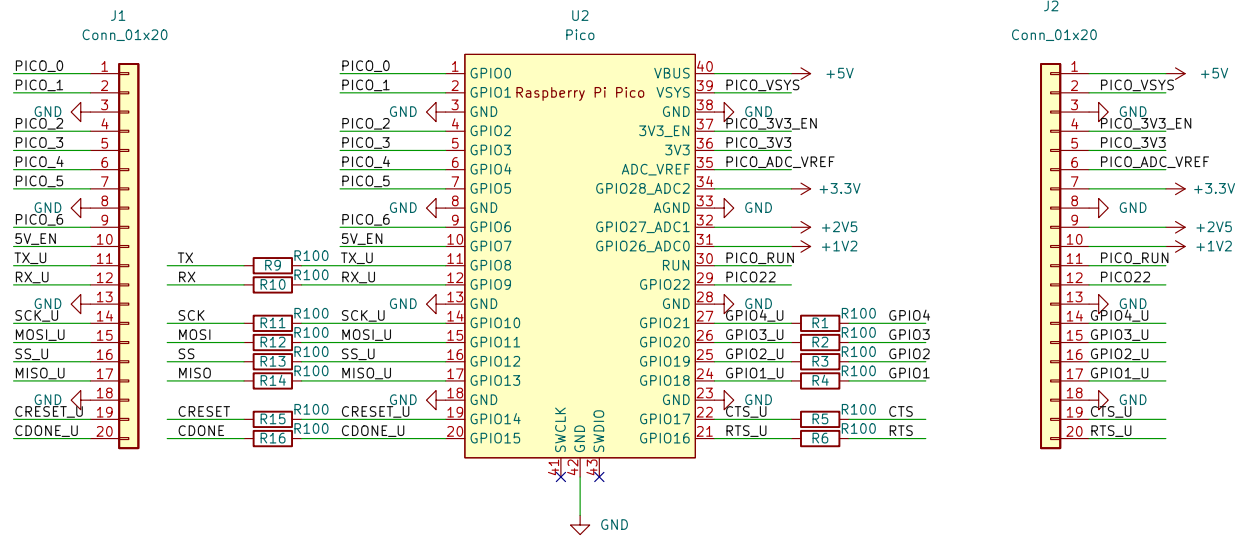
J1
Conn_01x20

PICO_0 1
PICO_1 2
GND 3
PICO_2 4
PICO_3 5
PICO_4 6
PICO_5 7
GND 8
PICO_6 9
5V_EN 10
TX_U 11
RX_U 12
GND 13
SCK_U 14
MOSI_U 15
SS_U 16
MISO_U 17
GND 18
CRESET_U 19
CDONE_U 20

TX R9 R100
RX R10 R100
SCK R11 R100
MOSI R12 R100
SS R13 R100
MISO R14 R100
CRESET R15 R100
CDONE R16 R100

U2
Pico
Raspberry Pi Pico

PICO_0 1 GPIO0
PICO_1 2 GPIO1
GND 3 GND
PICO_2 4 GPIO2
PICO_3 5 GPIO3
PICO_4 6 GPIO4
PICO_5 7 GPIO5
GND 8 GND
PICO_6 9 GPIO6
5V_EN 10 GPIO7
TX_U 11 GPIO8
RX_U 12 GPIO9
GND 13 GND
SCK_U 14 GPIO10
MOSI_U 15 GPIO11
SS_U 16 GPIO12
MISO_U 17 GPIO13
GND 18 GND
CRESET_U 19 GPIO14
CDONE_U 20 GPIO15

VBUS 40 +5V
VSYS 39 PICO_VSYS
GND 38 GND
3V3_EN 37 PICO_3V3_EN
3V3 36 PICO_3V3
ADC_VREF 35 PICO_ADC_VREF
GPIO28_ADC2 34 +3.3V
AGND 33 GND
GPIO27_ADC1 32 +2V5
GPIO26_ADC0 31 +1V2
RUN 30 PICO_RUN
GPIO22 29 PICO22
GND 28 GND
GPIO21 27 GPIO4_U
GPIO20 26 GPIO3_U
GPIO19 25 GPIO2_U
GPIO18 24 GPIO1_U
GND 23 GND
GPIO17 22 CTS_U
GPIO16 21 RTS_U

SWCLK 41
GND 42
SWDIO 43
GND

R1 R100 GPIO4
R2 R100 GPIO3
R3 R100 GPIO2
R4 R100 GPIO1
R5 R100 CTS
R6 R100 RTS

J2
Conn_01x20

1 +5V
2 PICO_VSYS
3 GND
4 PICO_3V3_EN
5 PICO_3V3
6 PICO_ADC_VREF
7 +3.3V
8 GND
9 +2V5
10 +1V2
11 PICO_RUN
12 PICO22
13 GND
14 GPIO4_U
15 GPIO3_U
16 GPIO2_U
17 GPIO1_U
18 GND
19 CTS_U
20 RTS_U